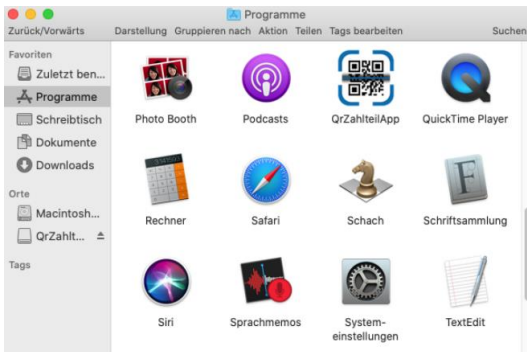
Programme

Zurück/Vorwärts Darstellung Gruppieren nach Aktion Teilen Tags bearbeiten Suchen

Favoriten
Zuletzt ben...
Programme
Schreibtisch
Dokumente
Downloads

Orte
Macintosh...
QrZahlt...

Tags

Photo Booth
Podcasts
QrZahlteilApp
QuickTime Player
Rechner
Safari
Schach
Schriftsammlung
Siri
Sprachmemos
System-einstellungen
TextEdit